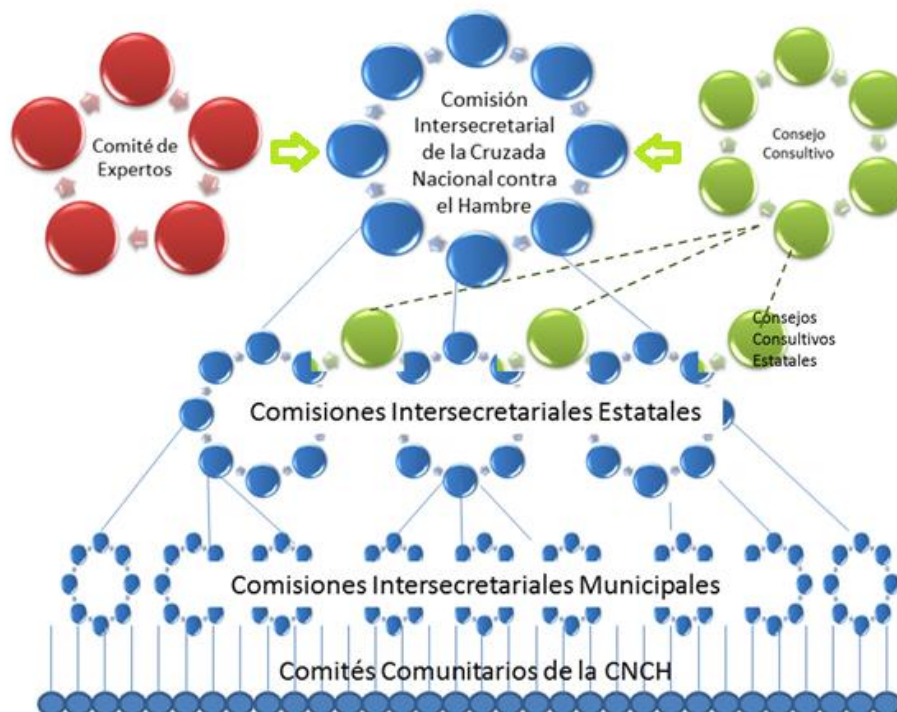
Comité de Expertos

Comisión Intersecretarial de la Cruzada Nacional contra el Hambre

Consejo Consultivo

Consejos Consultivos Estatales

Comisiones Intersecretariales Estatales

Comisiones Intersecretariales Municipales

Comités Comunitarios de la CNCH